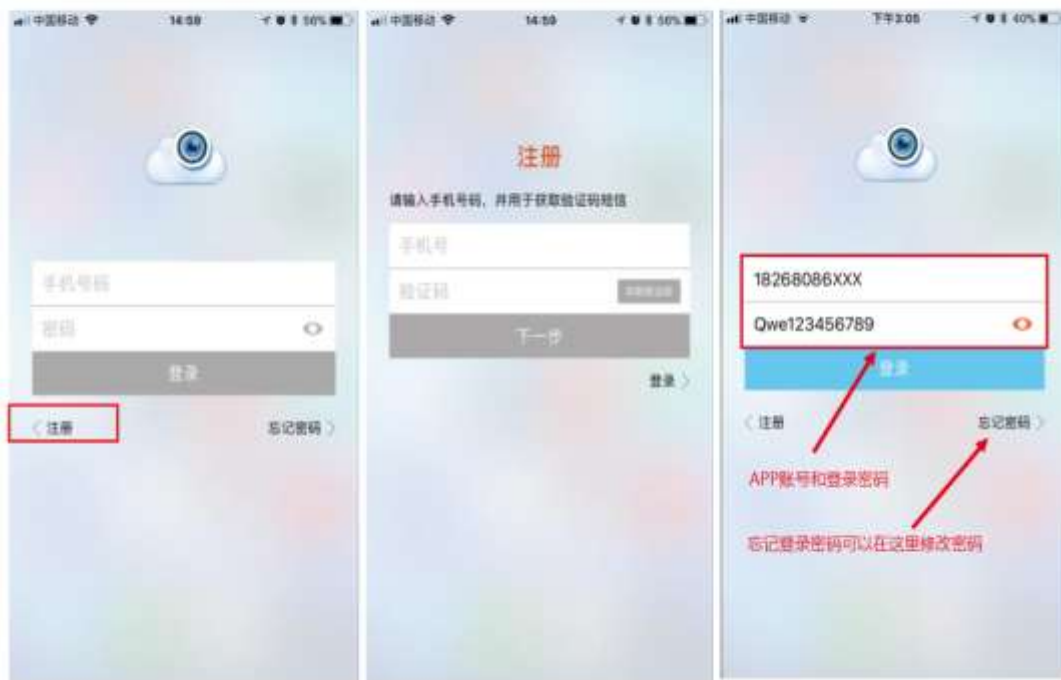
中国移动 14:58 50%

手机号码

密码

登录

〈 注册

忘记密码 〉

中国移动 14:59 50%

注册

请输入手机号码，并用于获取验证码短信

手机号

验证码

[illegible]

下一步

登录 〉

中国移动 下午3:05 40%

18268086XXX

Qwe123456789

登录

〈 注册

忘记密码 〉

APP账号和登录密码

忘记登录密码可以在这里修改密码